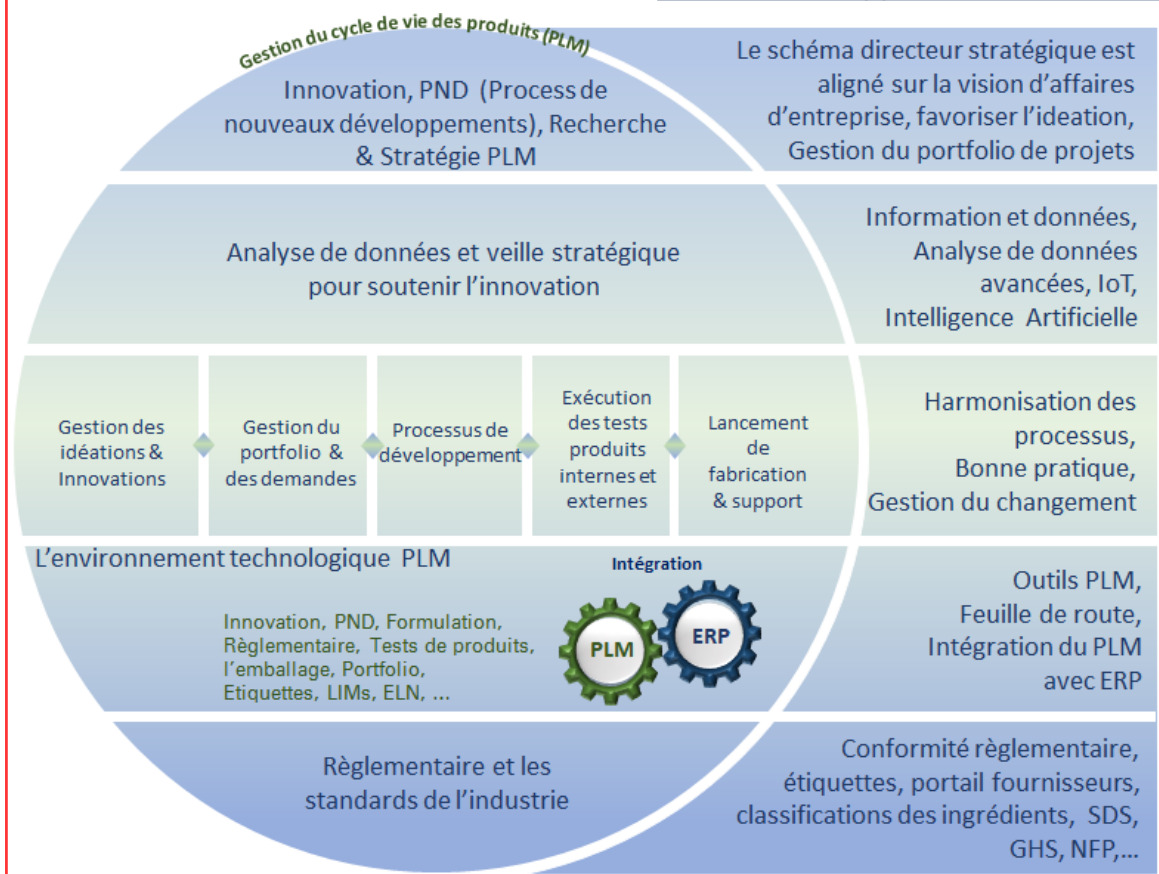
Gestion du cycle de vie des produits (PLM)

Innovation, PND (Process de nouveaux développements), Recherche & Stratégie PLM

Le schéma directeur stratégique est aligné sur la vision d'affaires d'entreprise, favoriser l'ideation, Gestion du portfolio de projets

Analyse de données et veille stratégique pour soutenir l'innovation

Information et données, Analyse de données avancées, IoT, Intelligence Artificielle

Gestion des idéations & Innovations

Gestion du portfolio & des demandes

Processus de développement

Exécution des tests produits internes et externes

Lancement de fabrication & support

Harmonisation des processus, Bonne pratique, Gestion du changement

L'environnement technologique PLM

Intégration

Innovation, PND, Formulation, Règlementaire, Tests de produits, l'emballage, Portfolio, Etiquettes, LIMs, ELN, ...

PLM

ERP

Outils PLM, Feuille de route, Intégration du PLM avec ERP

Règlementaire et les standards de l'industrie

Conformité règlementaire, étiquettes, portail fournisseurs, classifications des ingrédients, SDS, GHS, NFP,...